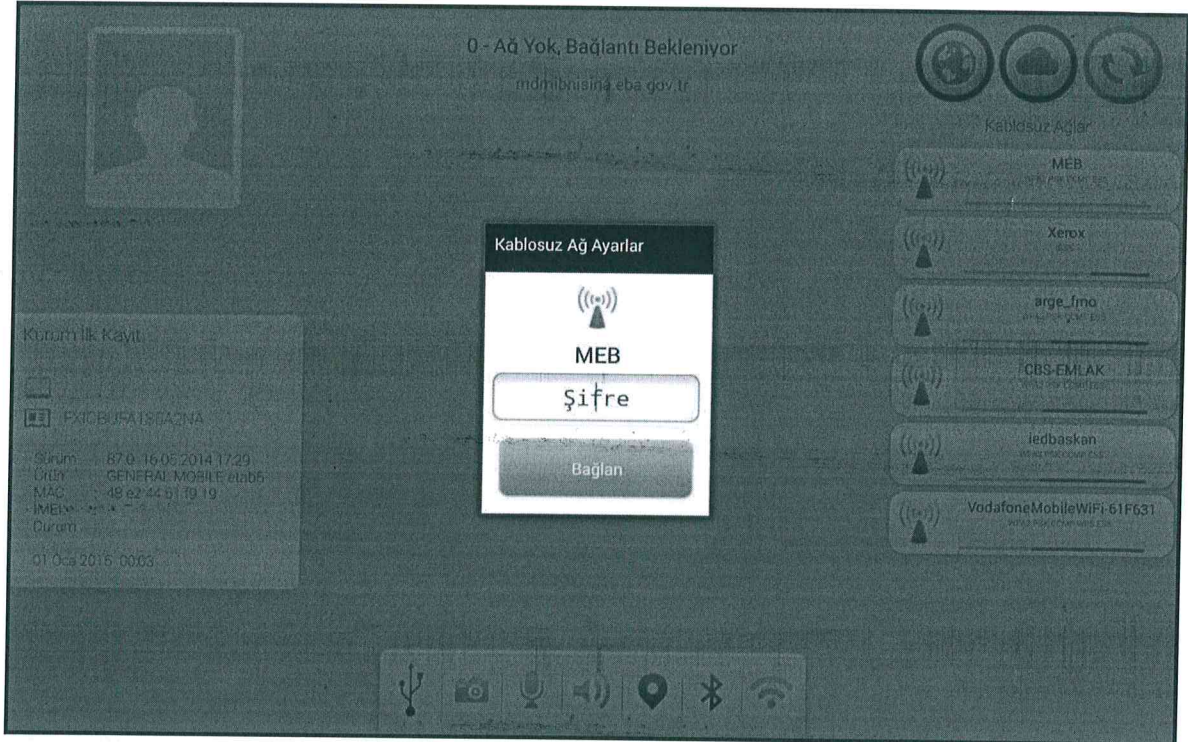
0 - Ağ Yok, Bağlantı Bekleniyor

mdmibnisina.eba.gov.tr

Kablosuz Ağlar

MEB
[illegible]

Xerox
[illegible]

arge_fmo
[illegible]

CBS-EMLAK
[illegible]

iedbaskan
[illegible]

VodafoneMobileWiFi-61F631
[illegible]

Kurum İlk Kayıt

FXCBUSA1SBA2NA

Sürüm : 87.0 16.05.2014 17:29
Ürün : GENERAL MOBILE etab5
MAC : 48 e2 44 61 19 19
IMEI : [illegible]
Durum :

01 Oca 2015 00:03

Kablosuz Ağ Ayarlar

MEB

Şifre

Bağlan